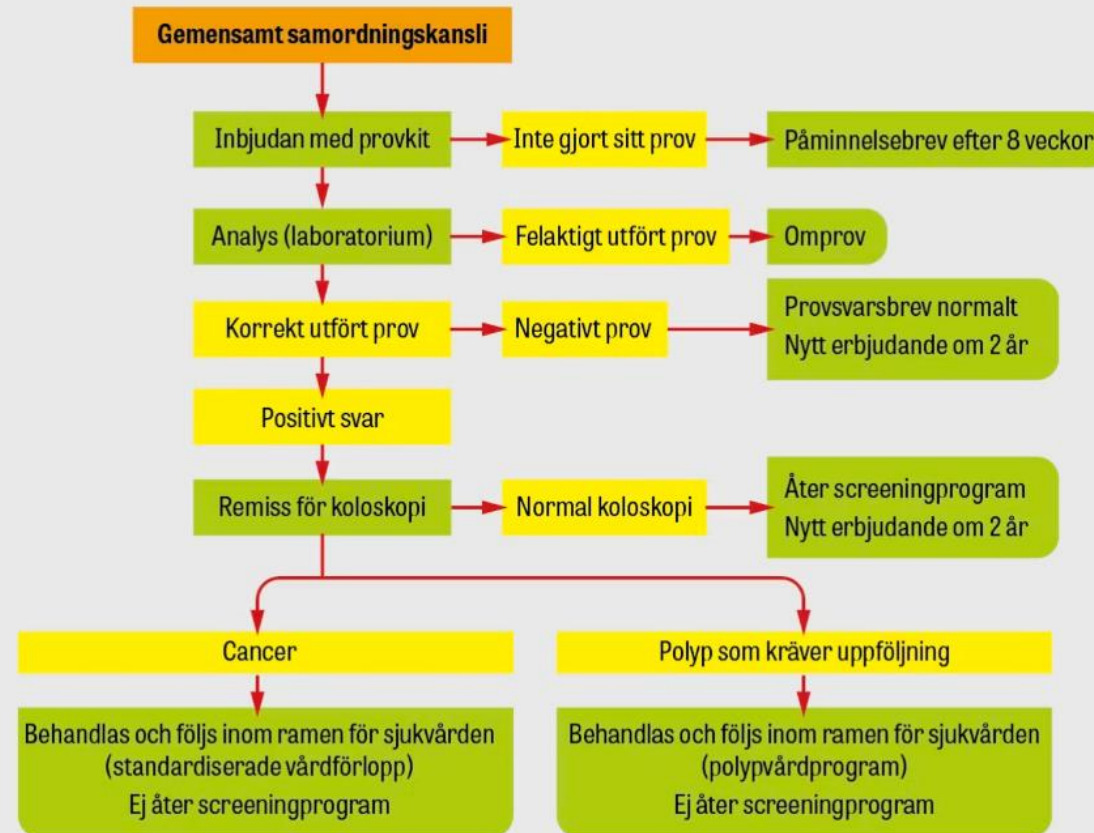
Gemensamt samordningskansli

Inbjudan med provkit

Inte gjort sitt prov

Påminnelsebrev efter 8 veckor

Analys (laboratorium)

Felaktigt utfört prov

Omprov

Korrekt utfört prov

Negativt prov

Provsvarsbrev normalt
Nytt erbjudande om 2 år

Positivt svar

Remiss för koloskopi

Normal koloskopi

Åter screeningprogram
Nytt erbjudande om 2 år

Cancer

Polyp som kräver uppföljning

Behandlas och följs inom ramen för sjukvården
(standardiserade vårdförlopp)
Ej åter screeningprogram

Behandlas och följs inom ramen för sjukvården
(polypvårdprogram)
Ej åter screeningprogram